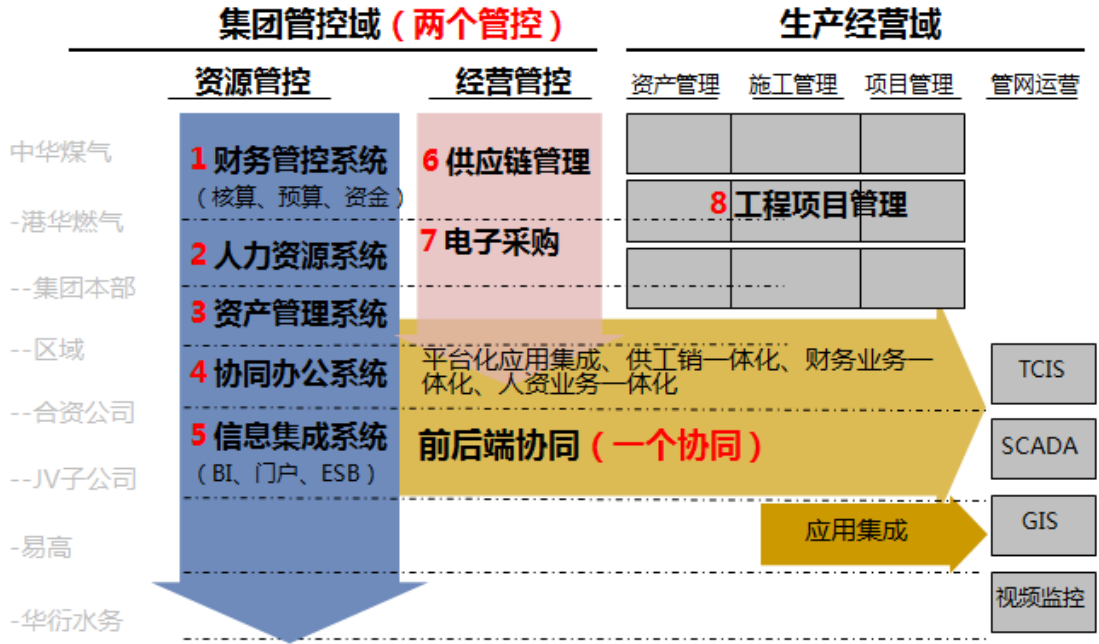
集团管控域（两个管控）

生产经营域

资源管控

经营管控

资产管理　施工管理　项目管理　管网运营

中华煤气

-港华燃气

--集团本部

--区域

--合资公司

--JV子公司

-易高

-华衍水务

1 财务管控系统
（核算、预算、资金）

2 人力资源系统

3 资产管理系统

4 协同办公系统

5 信息集成系统
（BI、门户、ESB）

6 供应链管理

7 电子采购

8 工程项目管理

平台化应用集成、供工销一体化、财务业务一体化、人资业务一体化

前后端协同（一个协同）

应用集成

TCIS

SCADA

GIS

视频监控